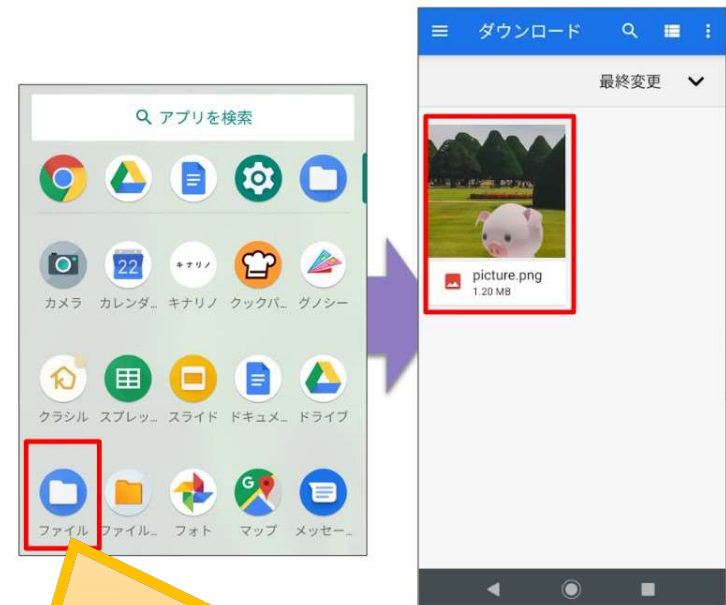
アプリを検索

22

キナリノ

カメラ カレンダ.. キナリノ クックパ.. グノシー

クラシル スプレッ.. スライド ドキュメ.. ドライブ

ファイル ファイル.. フォト マップ メッセー..

ダウンロード

最終変更

picture.png
1.20 MB